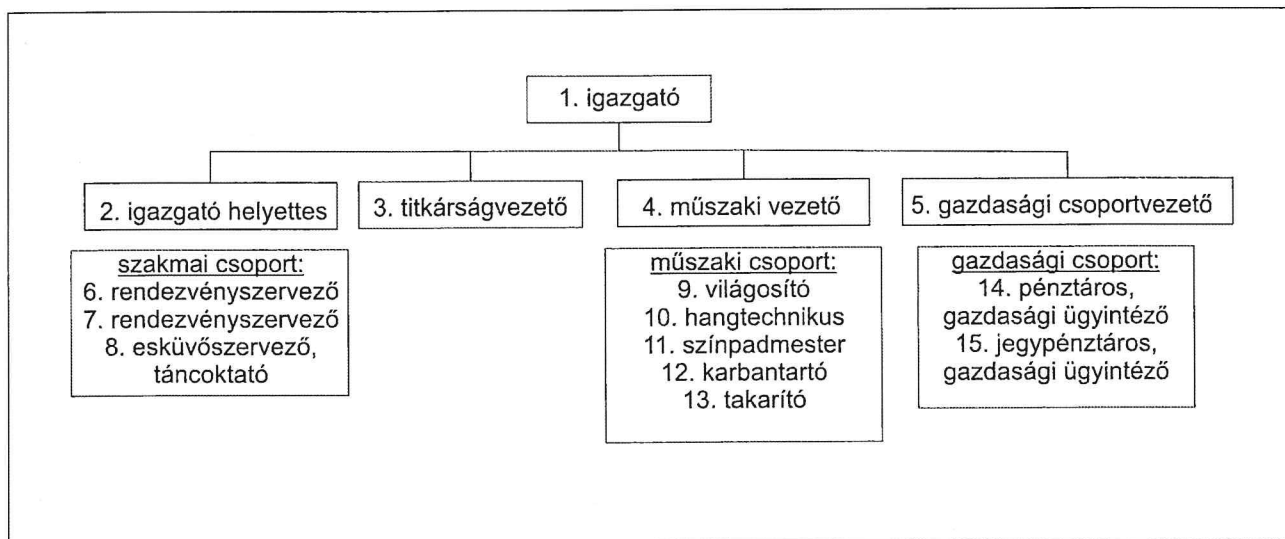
1. igazgató

2. igazgató helyettes

3. titkárságvezető

4. műszaki vezető

5. gazdasági csoportvezető

szakmai csoport:
6. rendezvényszervező
7. rendezvényszervező
8. esküvőszervező, táncoktató

műszaki csoport:
9. világosító
10. hangtechnikus
11. színpadmester
12. karbantartó
13. takarító

gazdasági csoport:
14. pénztáros, gazdasági ügyintéző
15. jegypénztáros, gazdasági ügyintéző